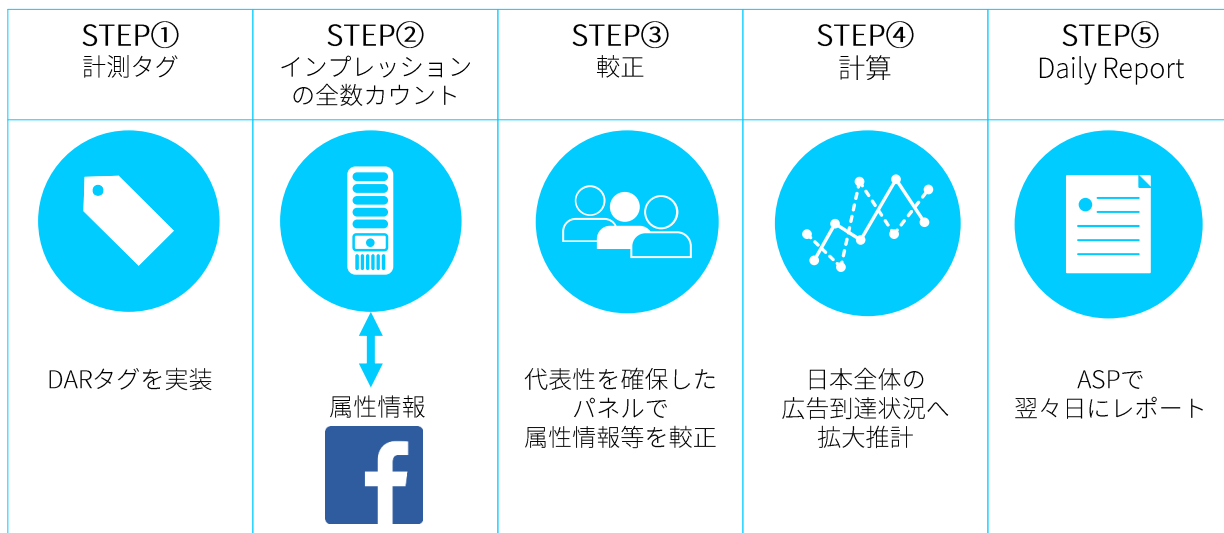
| STEP① 計測タグ | STEP② インプレッションの全数カウント | STEP③ 較正 | STEP④ 計算 | STEP⑤ Daily Report |
|---|---|---|---|---|
| DARタグを実装 | 属性情報 | 代表性を確保したパネルで属性情報等を較正 | 日本全体の広告到達状況へ拡大推計 | ASPで翌々日にレポート |

f